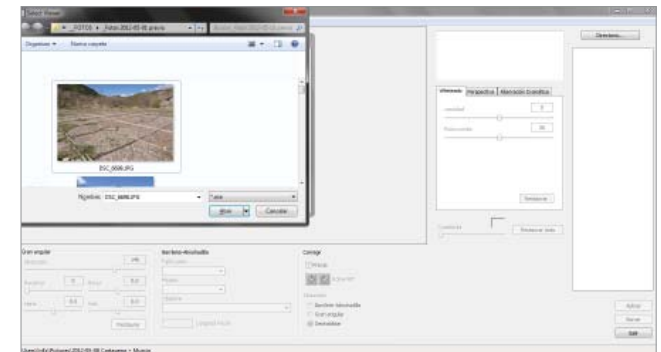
FOTOS ▸ _Fotos 2012-05-05 prueba
Organizar ▾ Nueva carpeta
DSC_0686.JPG
Nombre: DSC_0686.JPG
Todos
Abrir
Cancelar
Directorio...
Viñeteado
Perspectiva
Aberración cromática
Restaurar
Restaurar todo
Gran angular
Apertura de imágenes
Corrige
Aplicar
Borrar
Salir